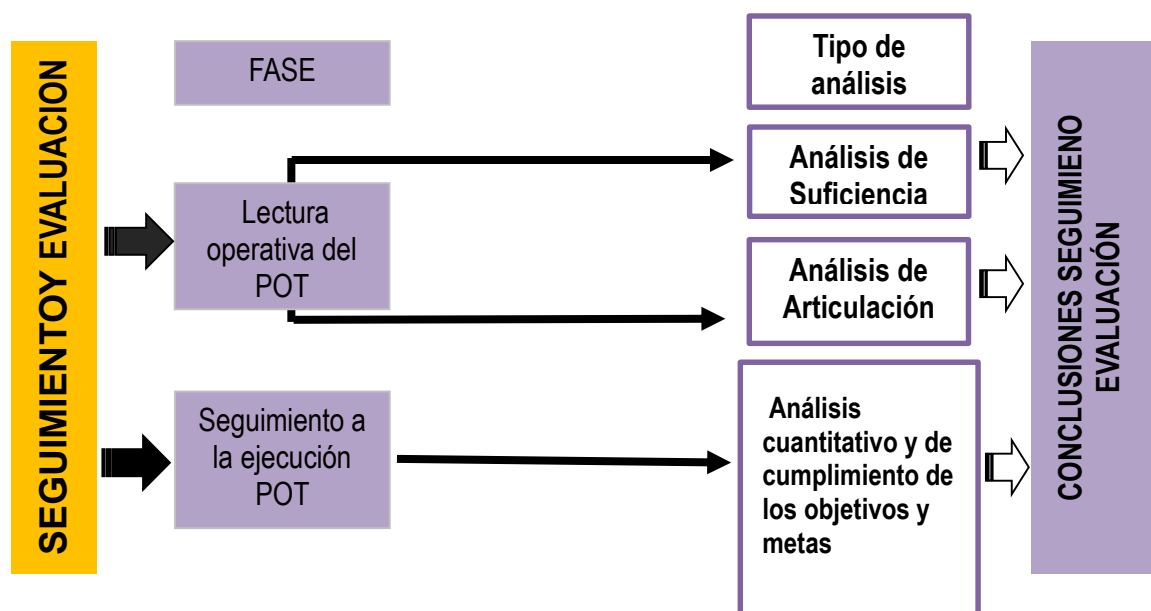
SEGUIMIENTOY EVALUACION

FASE

Lectura operativa del POT

Seguimiento a la ejecución POT

Tipo de análisis

Análisis de Suficiencia

Análisis de Articulación

Análisis cuantitativo y de cumplimiento de los objetivos y metas

CONCLUSIONES SEGUIMIENO EVALUACIÓN